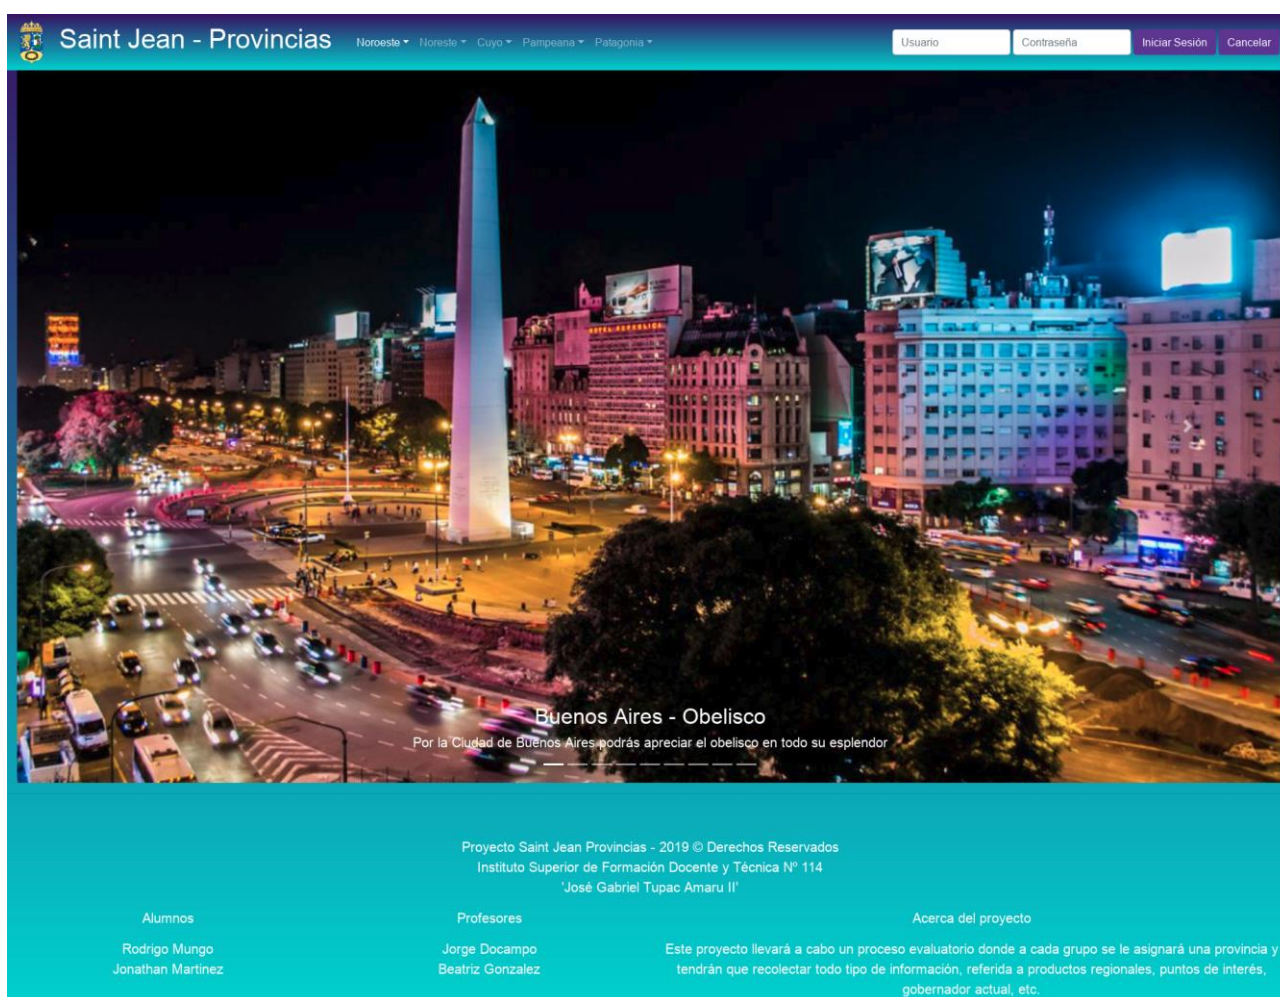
Saint Jean - Provincias

Noroeste ▾ Noreste ▾ Cuyo ▾ Pampeana ▾ Patagonia ▾

Usuario
Contraseña
Iniciar Sesión
Cancelar

Buenos Aires - Obelisco

Por la Ciudad de Buenos Aires podrás apreciar el obelisco en todo su esplendor

Proyecto Saint Jean Provincias - 2019 © Derechos Reservados
Instituto Superior de Formación Docente y Técnica Nº 114
'José Gabriel Tupac Amaru II'

Alumnos

Rodrigo Mungo
Jonathan Martinez

Profesores

Jorge Docampo
Beatriz Gonzalez

Acerca del proyecto

Este proyecto llevará a cabo un proceso evaluatorio donde a cada grupo se le asignará una provincia y tendrán que recolectar todo tipo de información, referida a productos regionales, puntos de interés, gobernador actual, etc.